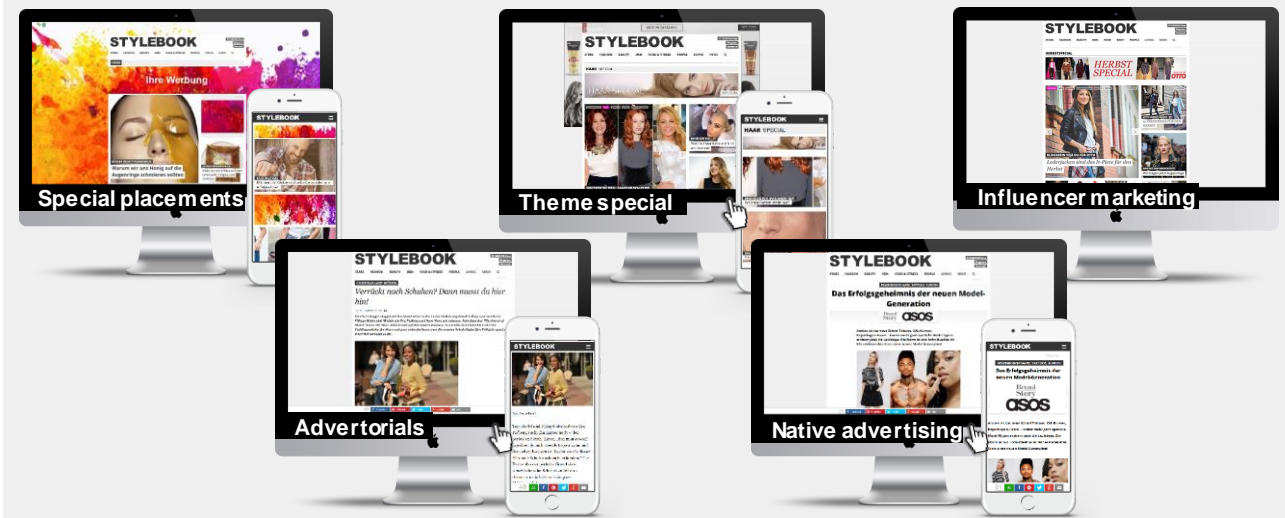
STYLEBOOK

Ihre Werbung

Warum wir uns Honig auf die Augenringe schmieren sollten

STYLEBOOK

Special placements

STYLEBOOK

HAAR SPECIAL

STYLEBOOK

HAAR SPECIAL

Theme special

STYLEBOOK

HERBST SPECIAL

OTTO

Influencer marketing

STYLEBOOK

Verrückt nach Schuhen? Dann musst du hier hin!

STYLEBOOK

Advertorials

STYLEBOOK

Das Erfolgsgeheimnis der neuen Model-Generation

Brand Story

asos

STYLEBOOK

Das Erfolgsgeheimnis der neuen Modelgeneration

Brand Story

asos

Native advertising